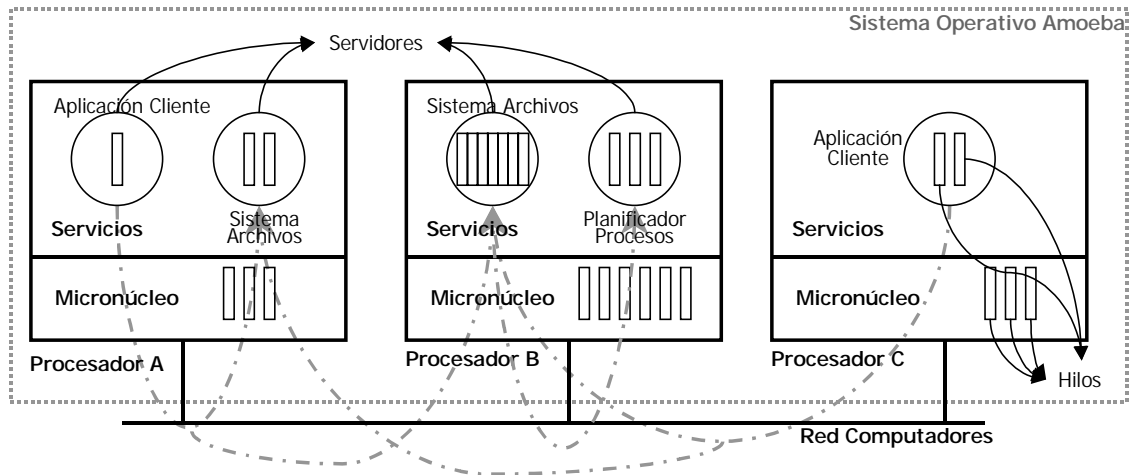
Sistema Operativo Amoeba

Servidores

Aplicación Cliente

Servicios

Sistema Archivos

Micronúcleo

Procesador A

Sistema Archivos

Servicios

Planificador Procesos

Micronúcleo

Procesador B

Aplicación Cliente

Servicios

Micronúcleo

Procesador C

Hilos

Red Computadores